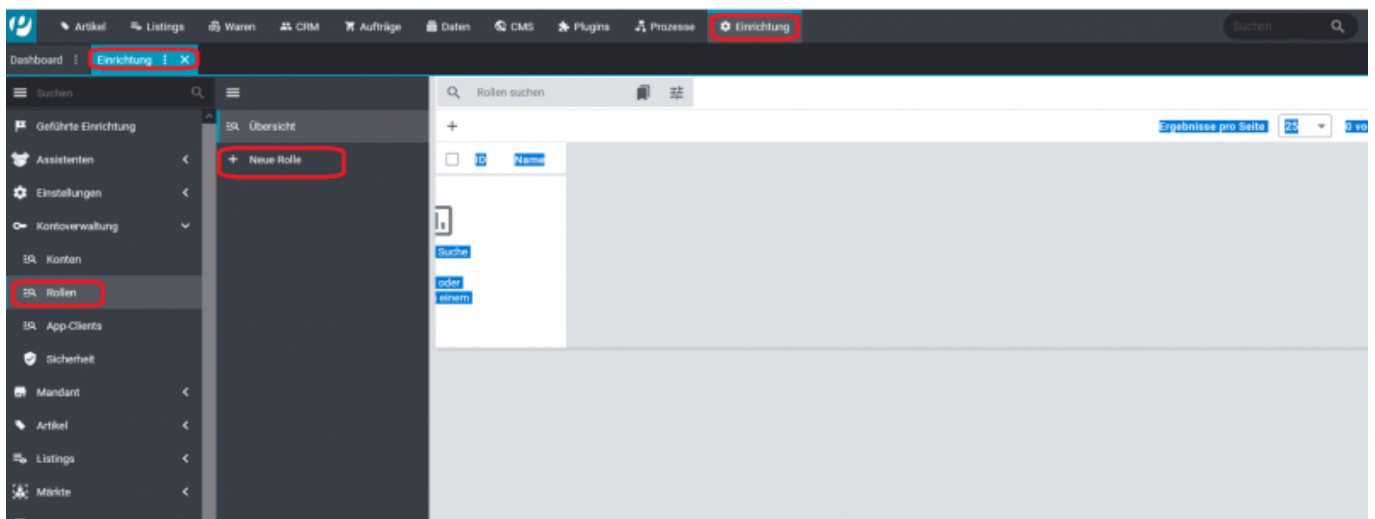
Artikel Listings Waren CRM Aufträge Daten CMS Plugins Prozesse Einrichtung

Suchen

Dashboard Einrichtung

Suchen

Geführte Einrichtung
Assistenten
Einstellungen
Kontoverwaltung
Konten
Rollen
App-Clients
Sicherheit
Mandant
Artikel
Listings
Märkte

Übersicht
Neue Rolle

Rollen suchen

+

Ergebnisse pro Seite 25 0 vo

ID Name

Suche

oder
einem